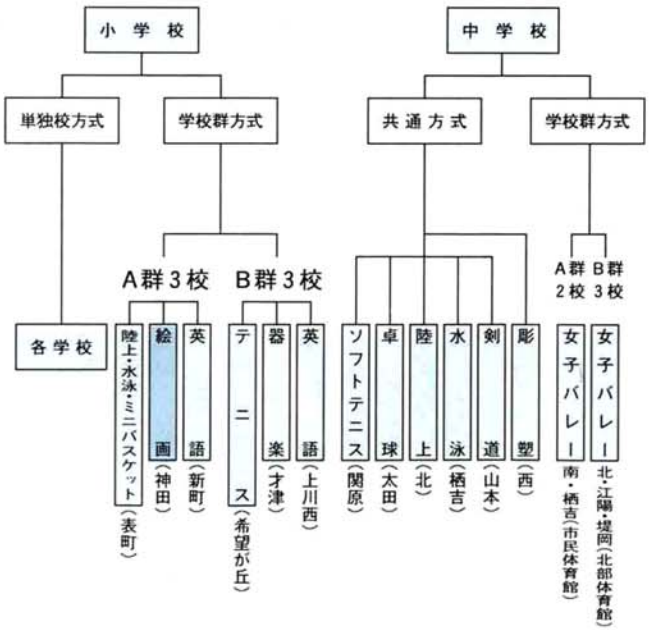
小学校

単独校方式

学校群方式

各学校

A群３校

陸上・水泳・ミニバスケット（表町）

絵画（神田）

英語（新町）

B群３校

テニス（希望が丘）

器楽（才津）

英語（上川西）

中学校

共通方式

ソフトテニス（関原）

卓球（太田）

陸上（北）

水泳（栖吉）

剣道（山本）

彫塑（西）

学校群方式

A群２校

女子バレー 南・栖吉（市民体育館）

B群３校

女子バレー 北・江陽・堤岡（北部体育館）